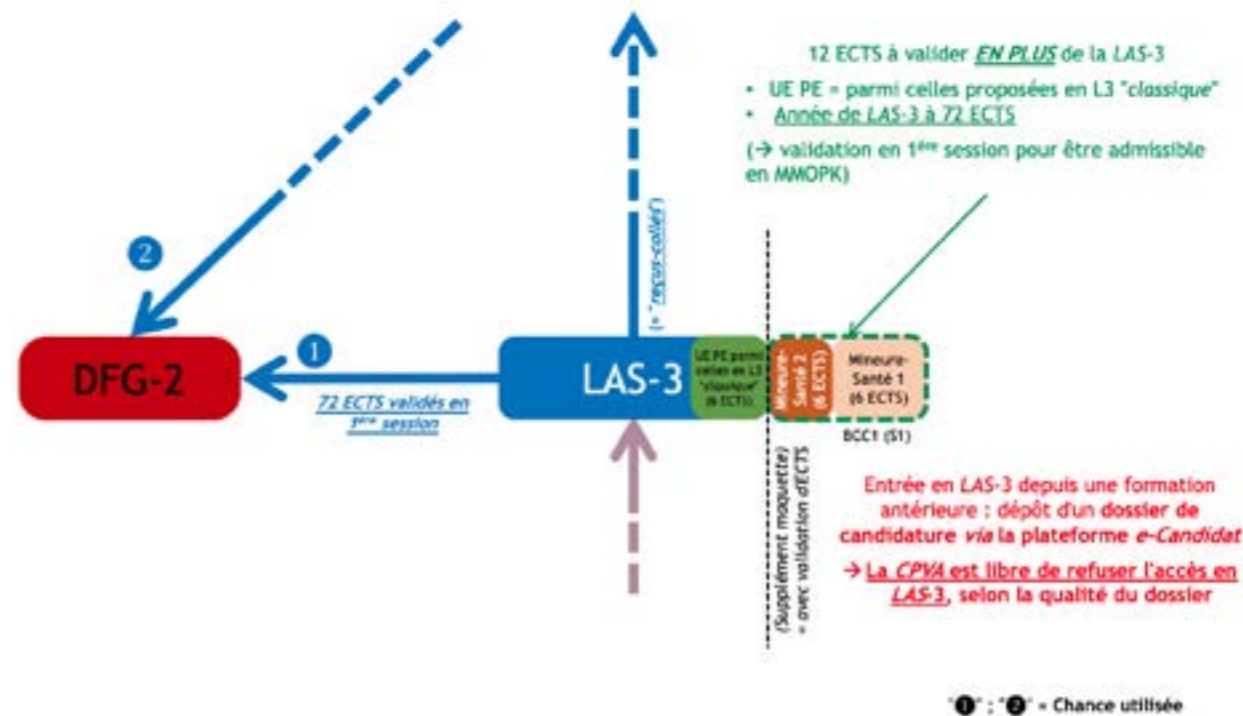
12 ECTS à valider EN PLUS de la LAS-3

• UE PE = parmi celles proposées en L3 "classique"
• Année de LAS-3 à 72 ECTS

(→ validation en 1ère session pour être admissible en MMOPK)

2

(= "reçus-collés")

DFG-2

1

72 ECTS validés en 1ère session

LAS-3

UE PE parmi celles en L3 "classique" (6 ECTS)

Mineure-Santé 2 (6 ECTS)

Mineure-Santé 1 (6 ECTS)

BCC1 (S1)

(Supplément maquette) = avec validation d'ECTS

Entrée en LAS-3 depuis une formation antérieure : dépôt d'un dossier de candidature via la plateforme e-Candidat

→ La CPVA est libre de refuser l'accès en LAS-3, selon la qualité du dossier

"1" ; "2" = Chance utilisée